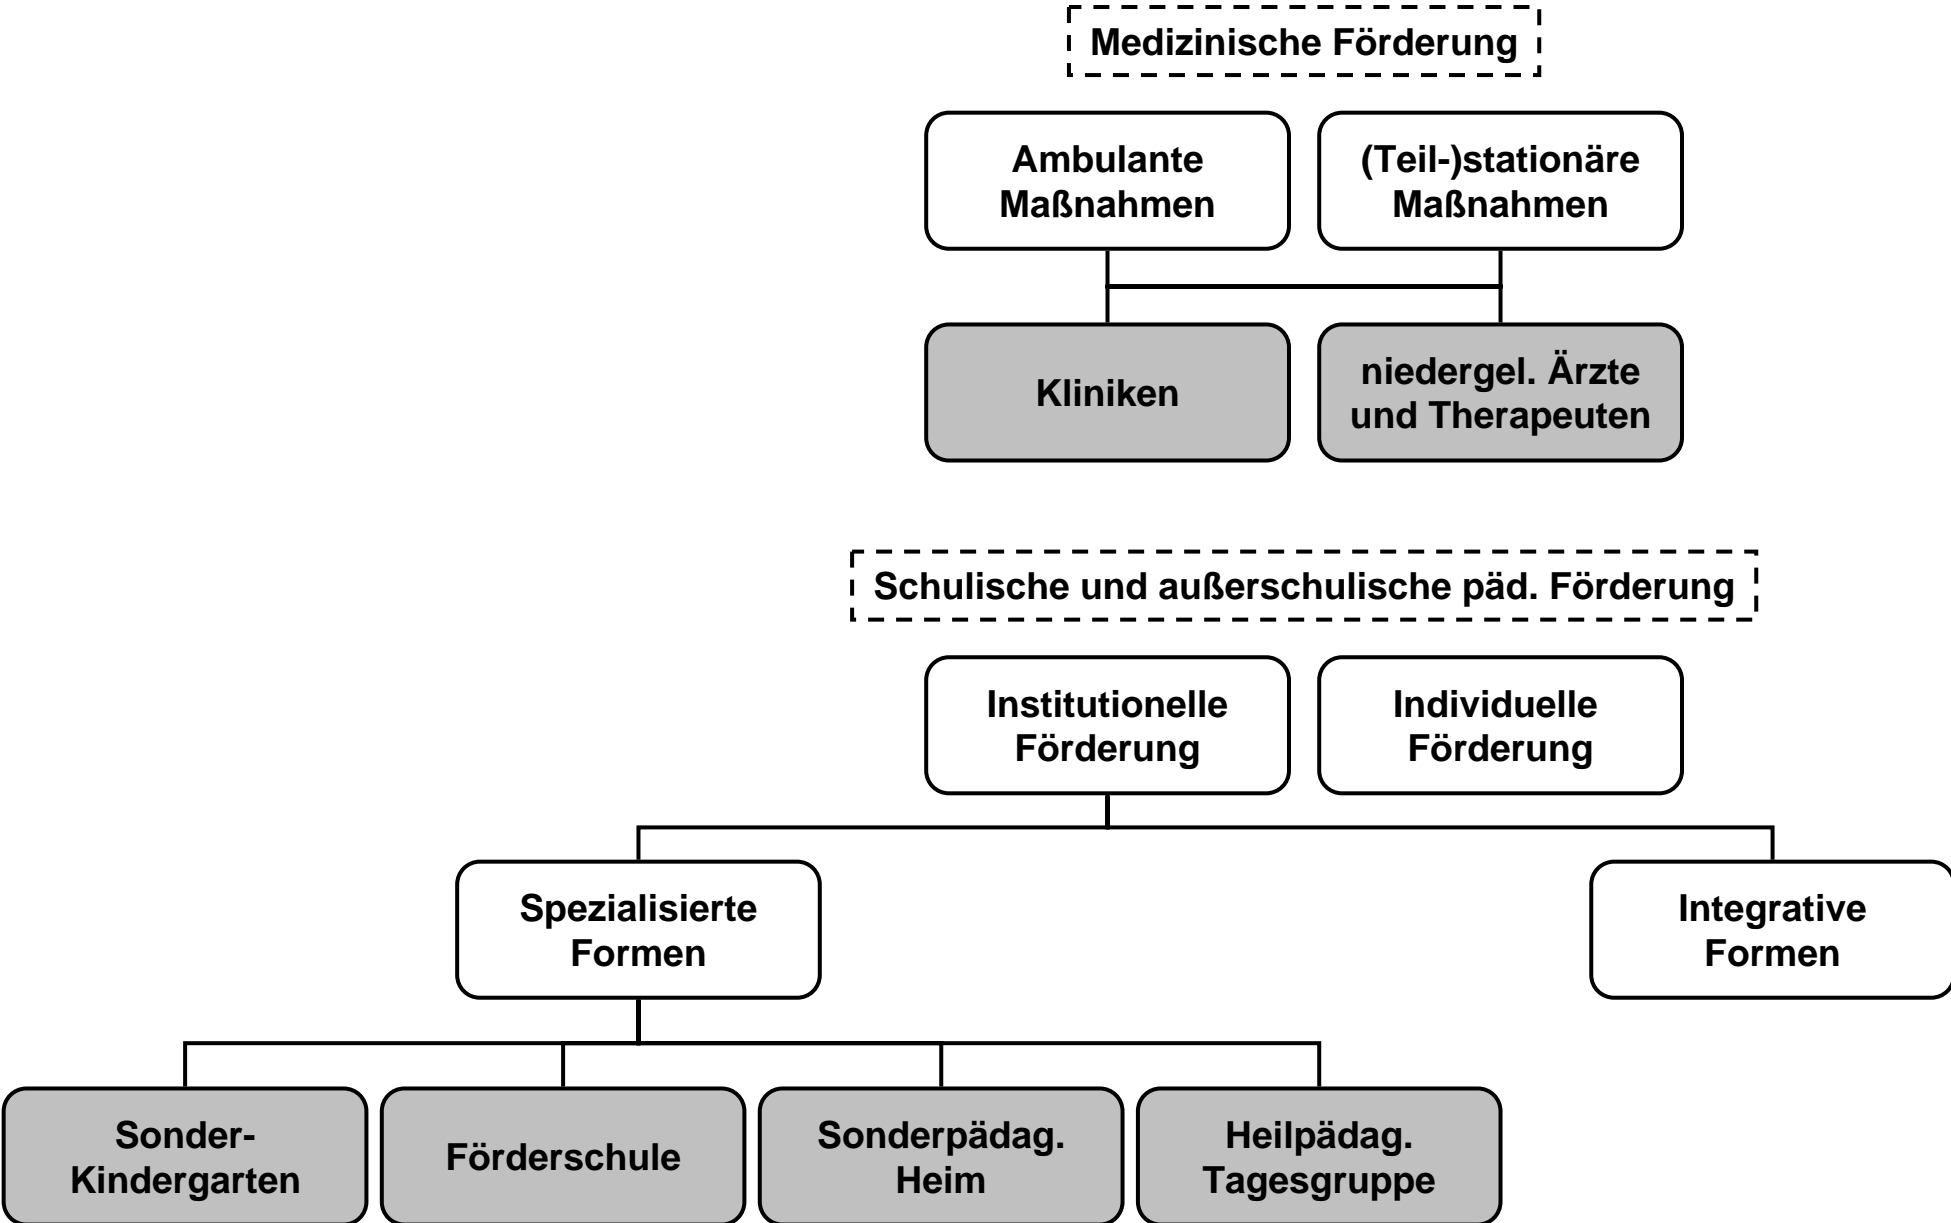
Medizinische Förderung

Ambulante Maßnahmen

(Teil-)stationäre Maßnahmen

Kliniken

niedergel. Ärzte und Therapeuten

Schulische und außerschulische päd. Förderung

Institutionelle Förderung

Individuelle Förderung

Spezialisierte Formen

Integrative Formen

Sonder-Kindergarten

Förderschule

Sonderpädag. Heim

Heilpädag. Tagesgruppe